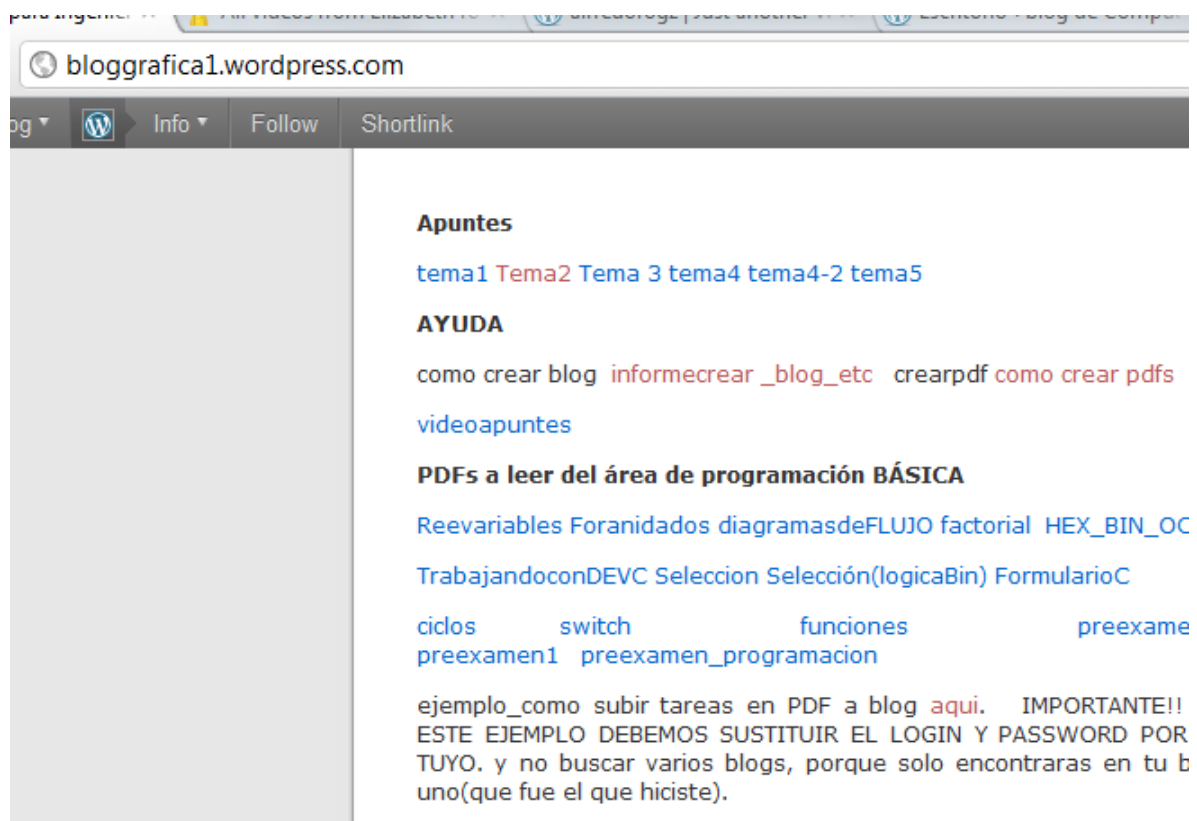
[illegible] All videos from Elizabeth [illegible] alfredorogz | Just another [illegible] Escritorio - blog de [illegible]

bloggrafica1.wordpress.com

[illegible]og Info Follow Shortlink

Apuntes

tema1 Tema2 Tema 3 tema4 tema4-2 tema5

AYUDA

como crear blog informecrear _blog_etc crearpdf como crear pdfs

videoapuntes

PDFs a leer del área de programación BÁSICA

Reevariables Foranidados diagramasdeFLUJO factorial HEX_BIN_OC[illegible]

TrabajandoconDEVC Seleccion Selección(logicaBin) FormularioC

ciclos switch funciones preexame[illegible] preexamen1 preexamen_programacion

ejemplo_como subir tareas en PDF a blog aqui. IMPORTANTE!! ESTE EJEMPLO DEBEMOS SUSTITUIR EL LOGIN Y PASSWORD POR TUYO. y no buscar varios blogs, porque solo encontraras en tu b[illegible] uno(que fue el que hiciste).